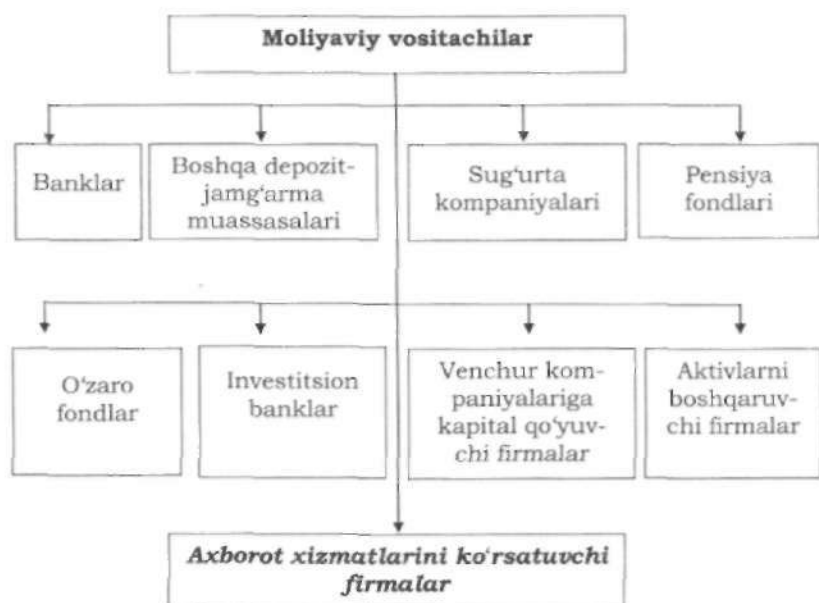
Moliyaviy vositachilar

Banklar

Boshqa depozit-jamg‘arma muassasalari

Sug‘urta kompaniyalari

Pensiya fondlari

O‘zaro fondlar

Investitsion banklar

Venchur kompaniyalariga kapital qo‘yuvchi firmalar

Aktivlarni boshqaruvchi firmalar

Axborot xizmatlarini ko‘rsatuvchi firmalar